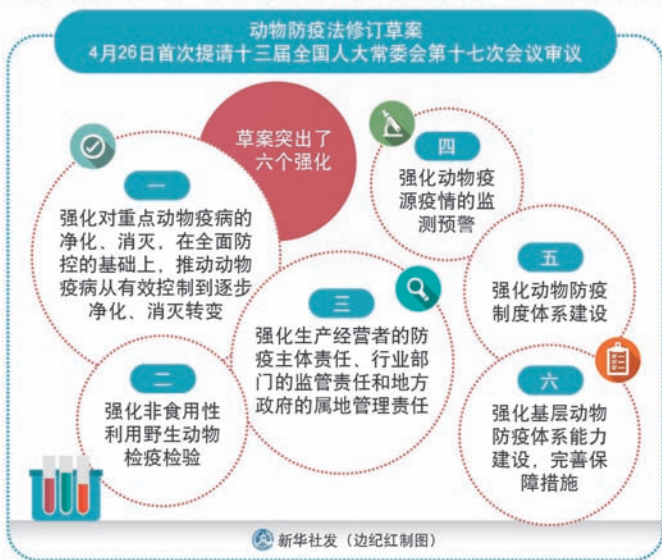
动物防疫法修订草案
4月26日首次提请十三届全国人大常委会第十七次会议审议

草案突出了六个强化

一
强化对重点动物疫病的净化、消灭，在全面防控的基础上，推动动物疫病从有效控制到逐步净化、消灭转变

二
强化非食用性利用野生动物检疫检验

三
强化生产经营者的防疫主体责任、行业部门的监管责任和地方政府的属地管理责任

四
强化动物疫源疫情的监测预警

五
强化动物防疫制度体系建设

六
强化基层动物防疫体系能力建设，完善保障措施

新华社发（边纪红制图）